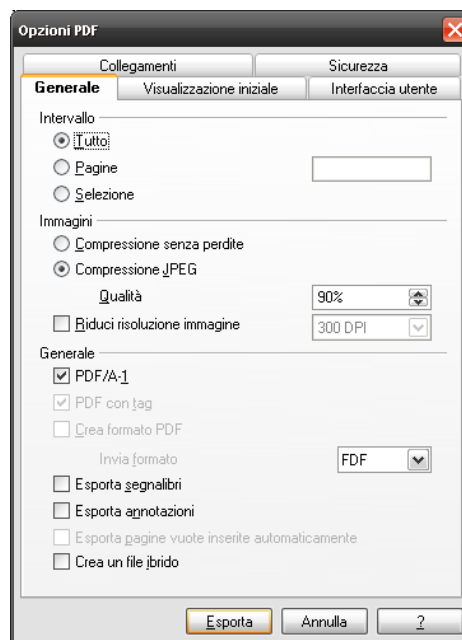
Opzioni PDF

Collegamenti
Sicurezza
Generale
Visualizzazione iniziale
Interfaccia utente

Intervallo
Tutto
Pagine
Selezione

Immagini
Compressione senza perdite
Compressione JPEG
Qualità
90%
Riduci risoluzione immagine
300 DPI

Generale
PDF/A-1
PDF con tag
Crea formato PDF
Invia formato
FDF
Esporta segnalibri
Esporta annotazioni
Esporta pagine vuote inserite automaticamente
Crea un file ibrido

Esporta
Annulla
?